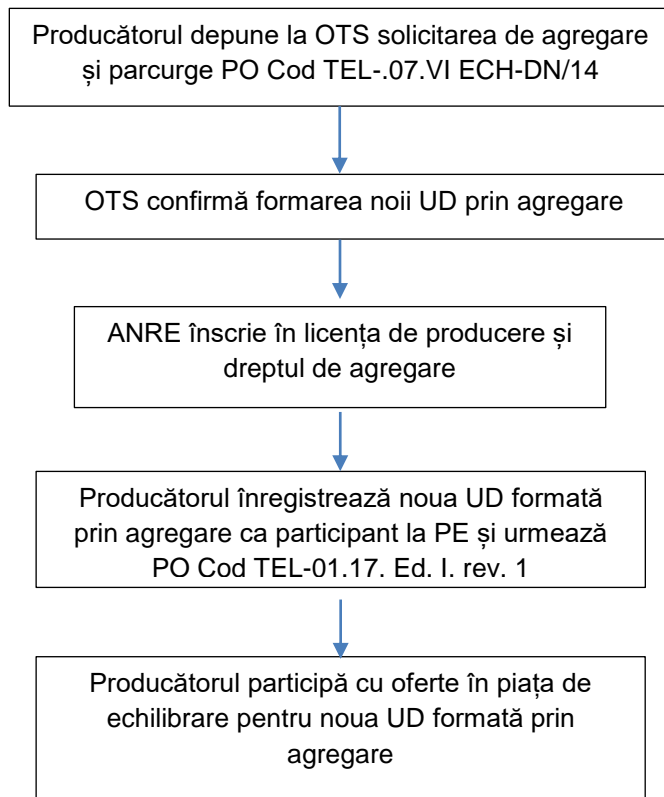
Producătorul depune la OTS solicitarea de agregare și parcurge PO Cod TEL-.07.VI ECH-DN/14

OTS confirmă formarea noii UD prin agregare

ANRE înscrie în licența de producere și dreptul de agregare

Producătorul înregistrează noua UD formată prin agregare ca participant la PE și urmează PO Cod TEL-01.17. Ed. I. rev. 1

Producătorul participă cu oferte în piața de echilibrare pentru noua UD formată prin agregare